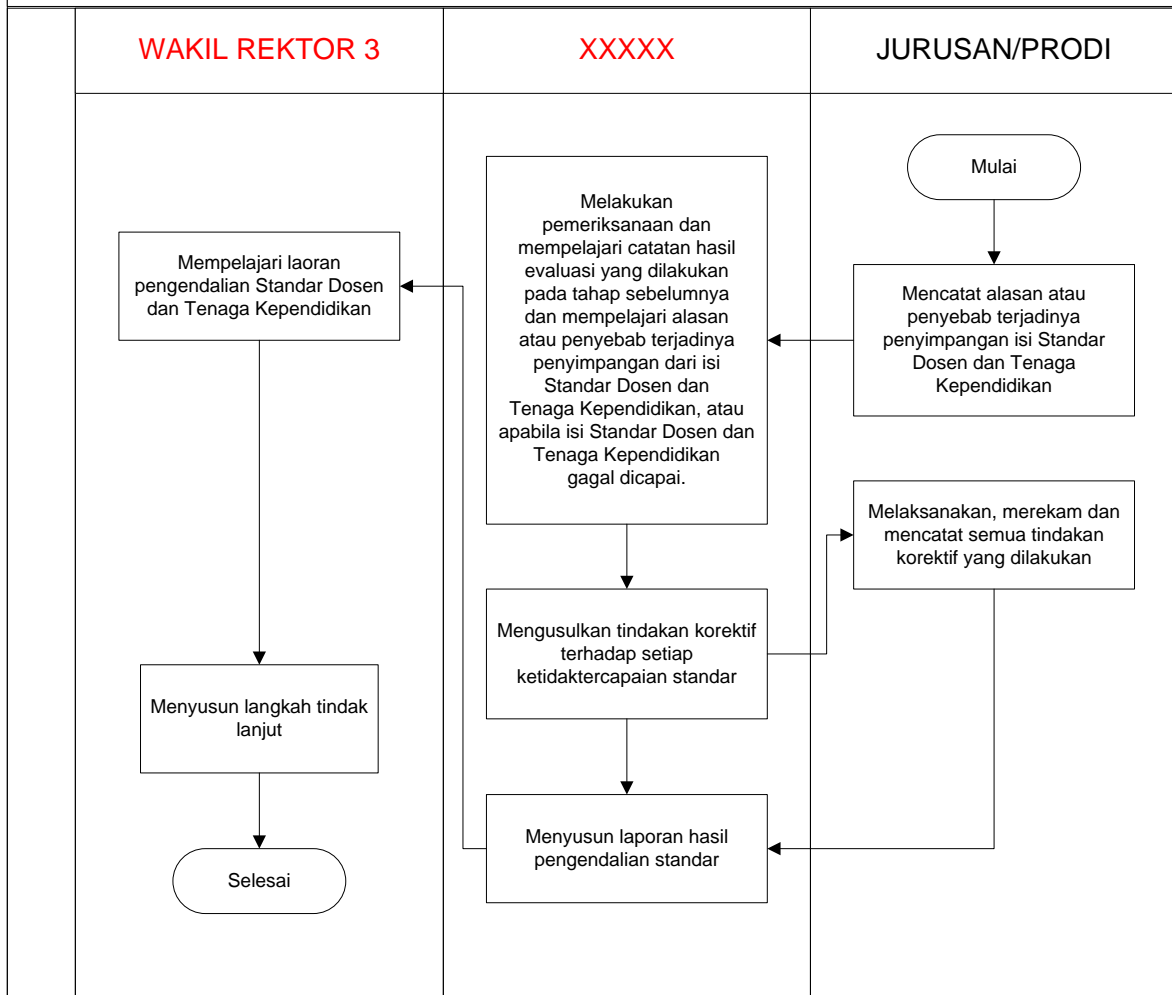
WAKIL REKTOR 3

XXXXX

JURUSAN/PRODI

Mulai

Mencatat alasan atau penyebab terjadinya penyimpangan isi Standar Dosen dan Tenaga Kependidikan

Melakukan pemeriksanaan dan mempelajari catatan hasil evaluasi yang dilakukan pada tahap sebelumnya dan mempelajari alasan atau penyebab terjadinya penyimpangan dari isi Standar Dosen dan Tenaga Kependidikan, atau apabila isi Standar Dosen dan Tenaga Kependidikan gagal dicapai.

Mempelajari laoran pengendalian Standar Dosen dan Tenaga Kependidikan

Mengusulkan tindakan korektif terhadap setiap ketidaktercapaian standar

Melaksanakan, merekam dan mencatat semua tindakan korektif yang dilakukan

Menyusun laporan hasil pengendalian standar

Menyusun langkah tindak lanjut

Selesai